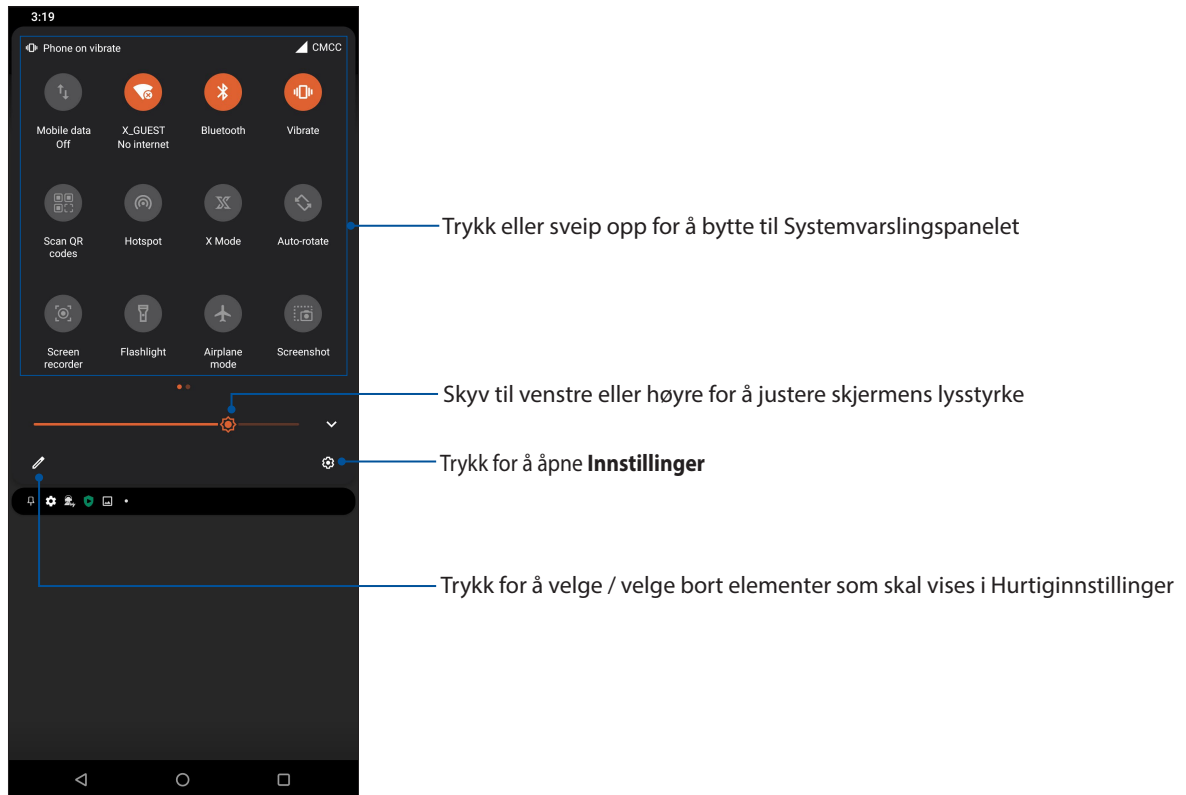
3:19

Phone on vibrate

CMCC

Mobile data Off

X_GUEST No internet

Bluetooth

Vibrate

Scan QR codes

Hotspot

X Mode

Auto-rotate

Screen recorder

Flashlight

Airplane mode

Screenshot

Trykk eller sveip opp for å bytte til Systemvarslingspanelet

Skyv til venstre eller høyre for å justere skjermens lysstyrke

Trykk for å åpne **Innstillinger**

Trykk for å velge / velge bort elementer som skal vises i Hurtiginnstillinger